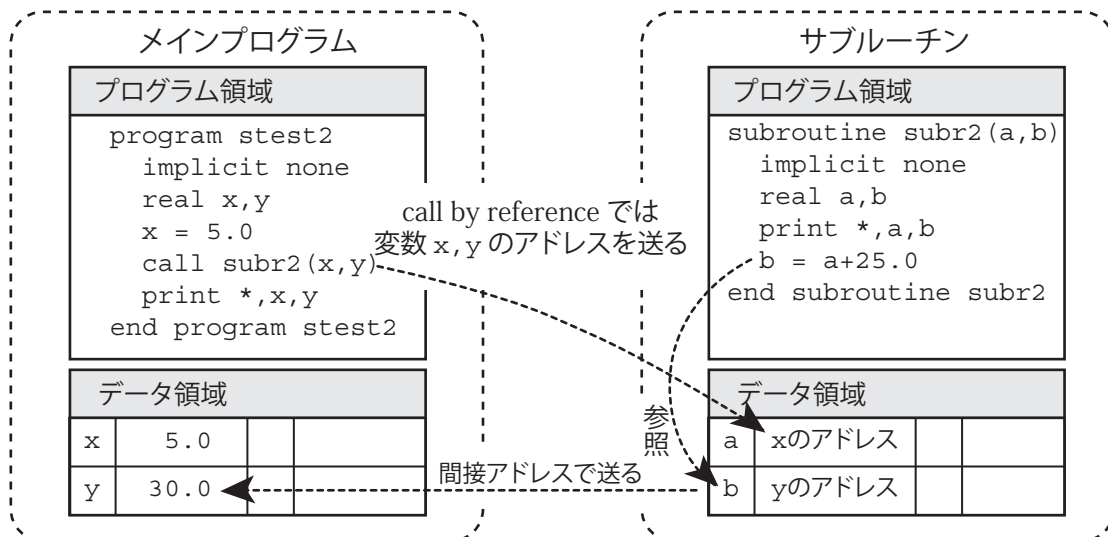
メインプログラム

プログラム領域

program stest2
implicit none
real x,y
x = 5.0
call subr2(x,y)
print *,x,y
end program stest2

データ領域

| x | 5.0 | | |
|---|---|---|---|
| y | 30.0 | | |

call by reference では
変数 x,y のアドレスを送る

参照

間接アドレスで送る

サブルーチン

プログラム領域

subroutine subr2(a,b)
implicit none
real a,b
print *,a,b
b = a+25.0
end subroutine subr2

データ領域

| a | xのアドレス | | |
|---|---|---|---|
| b | yのアドレス | | |